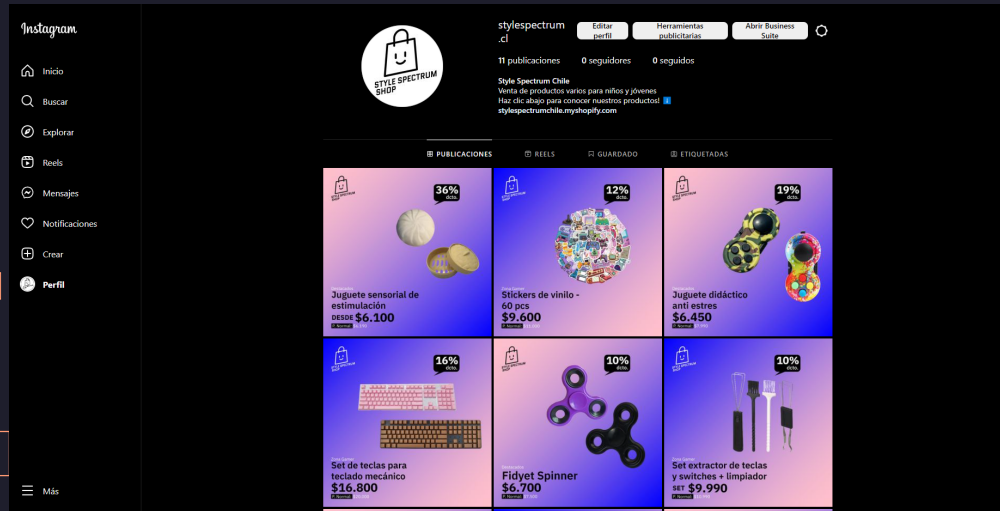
Instagram

Inicio
Buscar
Explorar
Reels
Mensajes
Notificaciones
Crear
Perfil

Más

STYLE SPECTRUM SHOP

stylespectrum.cl
Editar perfil
Herramientas publicitarias
Abrir Business Suite

11 publicaciones
0 seguidores
0 seguidos

Style Spectrum Chile
Venta de productos varios para niños y jóvenes
Haz clic abajo para conocer nuestros productos! ⬇️
stylespectrumchile.myshopify.com

PUBLICACIONES
REELS
GUARDADO
ETIQUETADAS

36% dcto.
Juguete sensorial de estimulación
DESDE $6.100
P. Normal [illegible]

12% dcto.
Stickers de vinilo - 60 pcs
$9.600
P. Normal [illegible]

19% dcto.
Juguete didáctico anti estres
$6.450
P. Normal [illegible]

16% dcto.
Zona Gamer
Set de teclas para teclado mecánico
$16.800
P. Normal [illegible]

10% dcto.
Fidyet Spinner
$6.700
P. Normal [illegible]

10% dcto.
Zona Gamer
Set extractor de teclas y switches + limpiador
SET $9.990
P. Normal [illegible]